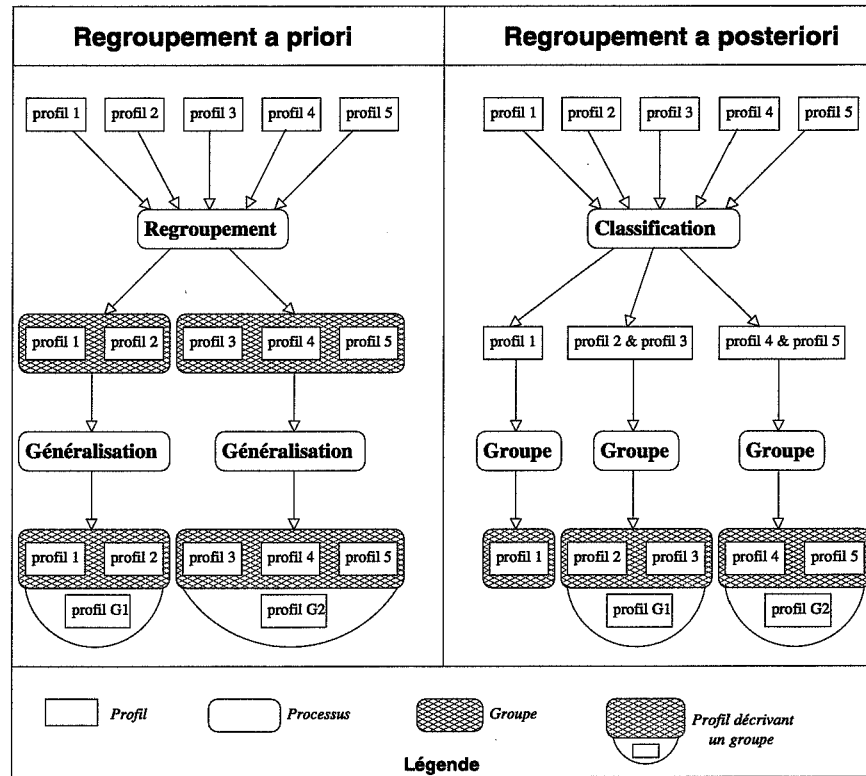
Regroupement a priori

profil 1 profil 2 profil 3 profil 4 profil 5

Regroupement

profil 1 profil 2

profil 3 profil 4 profil 5

Généralisation

Généralisation

profil 1 profil 2

profil G1

profil 3 profil 4 profil 5

profil G2

Regroupement a posteriori

profil 1 profil 2 profil 3 profil 4 profil 5

Classification

profil 1

profil 2 & profil 3

profil 4 & profil 5

Groupe

Groupe

Groupe

profil 1

profil 2 profil 3

profil G1

profil 4 profil 5

profil G2

Profil

Processus

Groupe

Profil décrivant un groupe

Légende